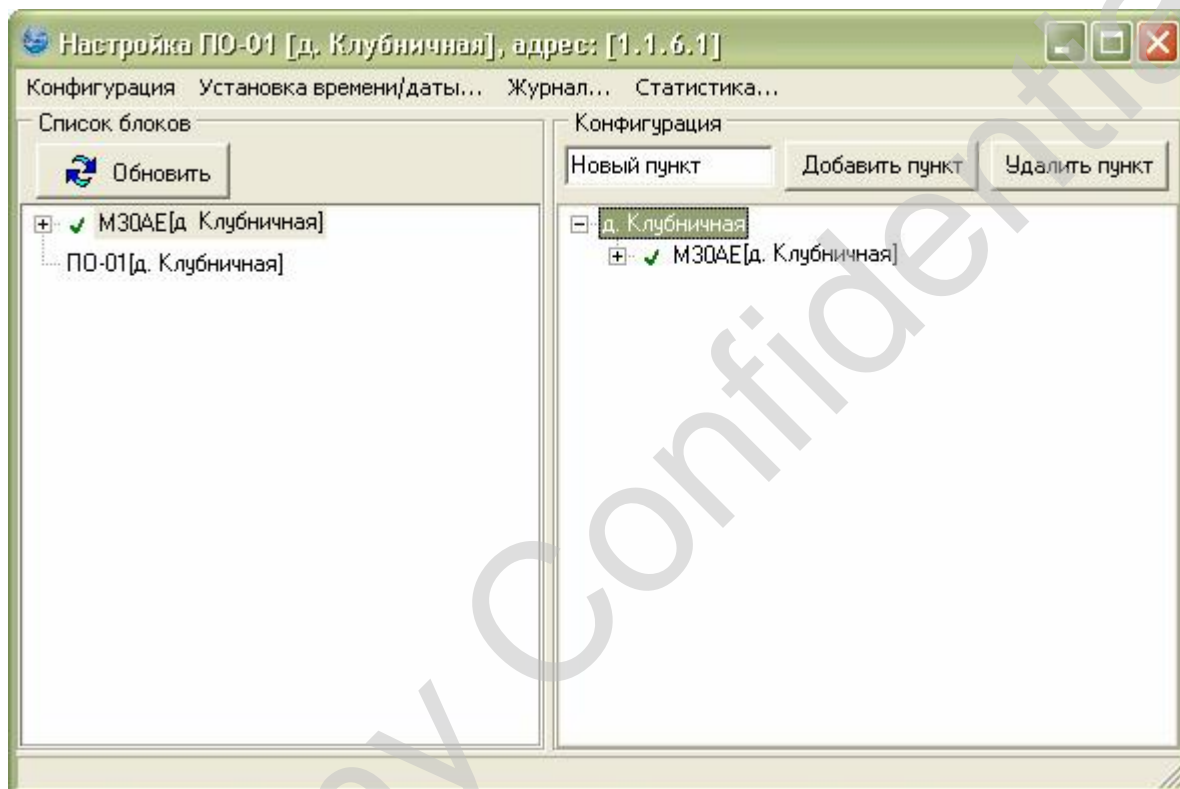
Настройка ПО-01 [д. Клубничная], адрес: [1.1.6.1]

Конфигурация Установка времени/даты... Журнал... Статистика...

Список блоков

Обновить

M30AE[д Клубничная]

ПО-01[д. Клубничная]

Конфигурация

Новый пункт

Добавить пункт

Удалить пункт

д. Клубничная

M30AE[д. Клубничная]

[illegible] Confidential